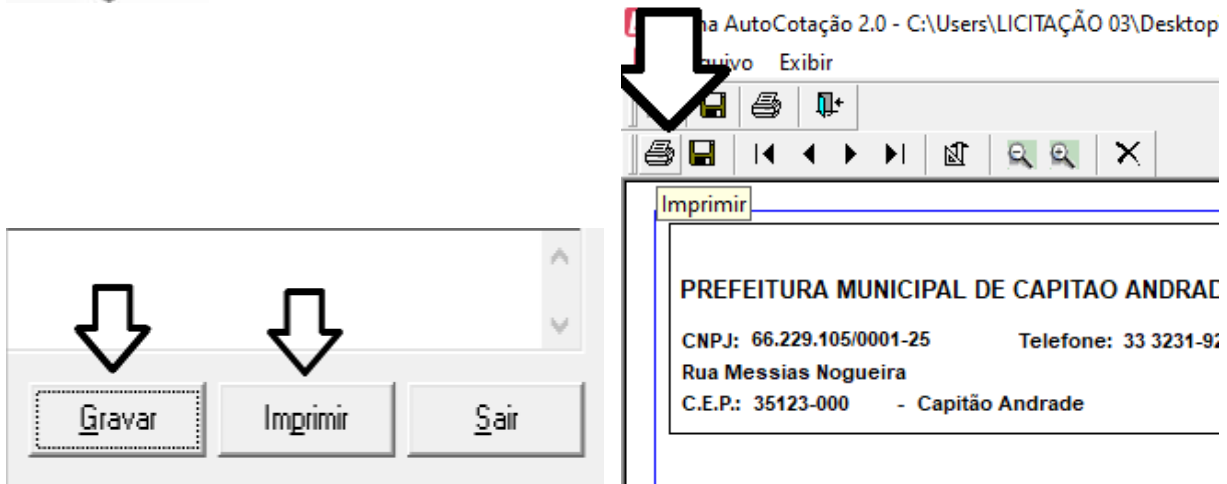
Gravar Imprimir Sair

ma AutoCotação 2.0 - C:\Users\LICITAÇÃO 03\Desktop
uivo Exibir

Imprimir

PREFEITURA MUNICIPAL DE CAPITAO ANDRAD

CNPJ: 66.229.105/0001-25 Telefone: 33 3231-9

Rua Messias Nogueira

C.E.P.: 35123-000 - Capitão Andrade